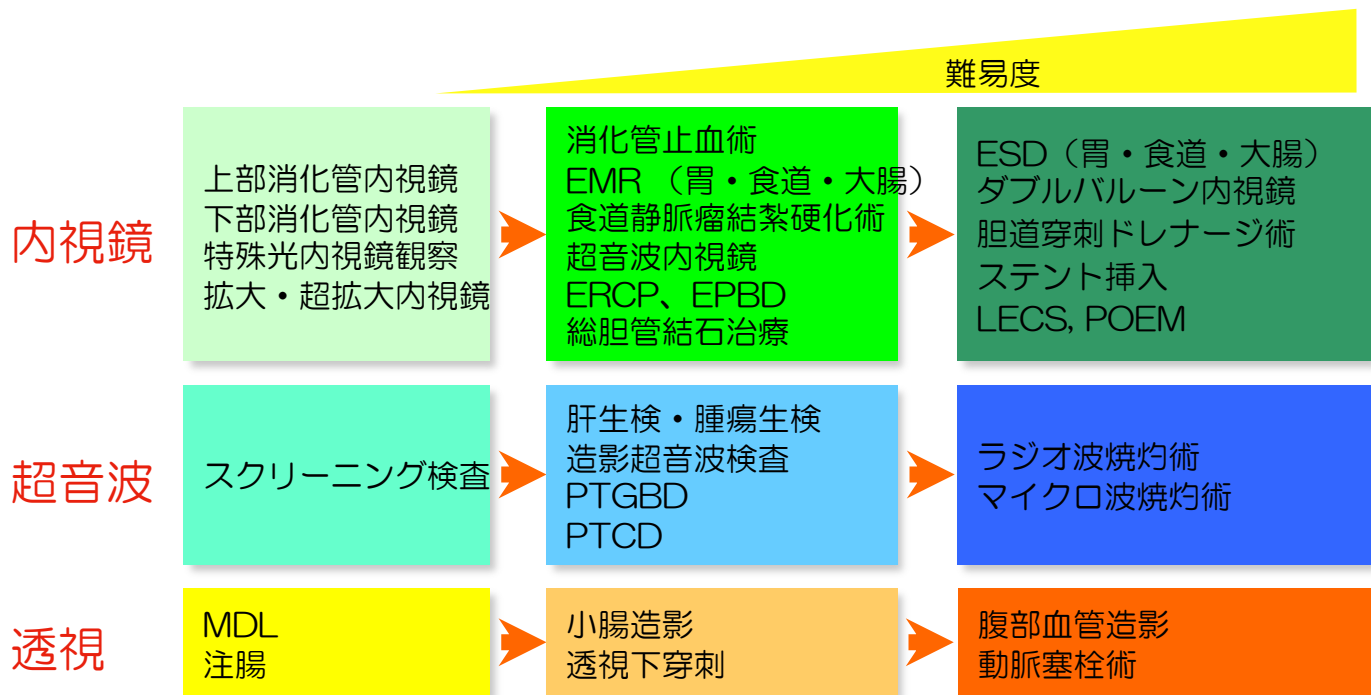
難易度

内視鏡

上部消化管内視鏡
下部消化管内視鏡
特殊光内視鏡観察
拡大・超拡大内視鏡

消化管止血術
EMR（胃・食道・大腸）
食道静脈瘤結紮硬化術
超音波内視鏡
ERCP、EPBD
総胆管結石治療

ESD（胃・食道・大腸）
ダブルバルーン内視鏡
胆道穿刺ドレナージ術
ステント挿入
LECS, POEM

超音波

スクリーニング検査

肝生検・腫瘍生検
造影超音波検査
PTGBD
PTCD

ラジオ波焼灼術
マイクロ波焼灼術

透視

MDL
注腸

小腸造影
透視下穿刺

腹部血管造影
動脈塞栓術